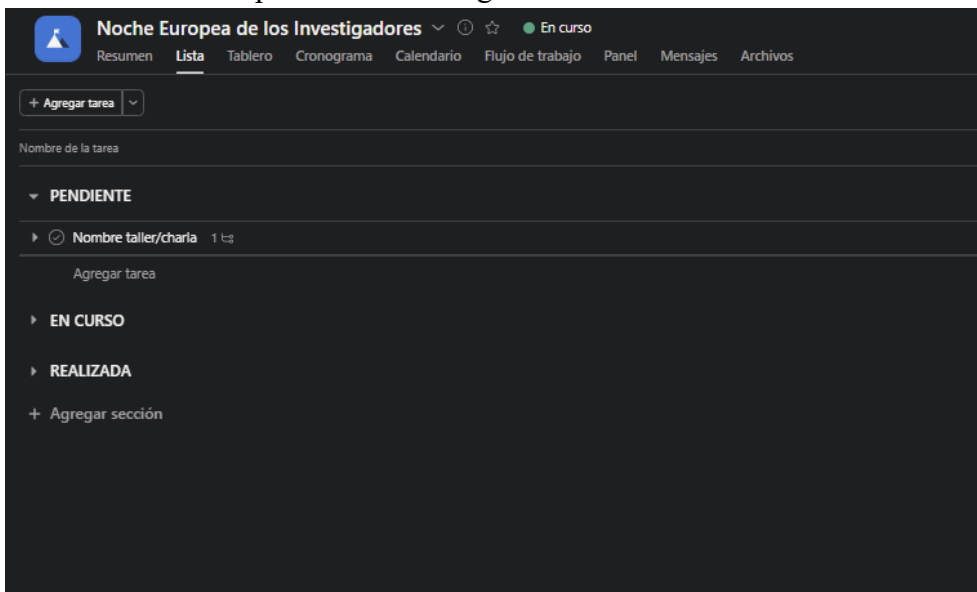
Noche Europea de los Investigadores
En curso

Resumen Lista Tablero Cronograma Calendario Flujo de trabajo Panel Mensajes Archivos

+ Agregar tarea

Nombre de la tarea

PENDIENTE

Nombre taller/charla 1

Agregar tarea

EN CURSO

REALIZADA

+ Agregar sección